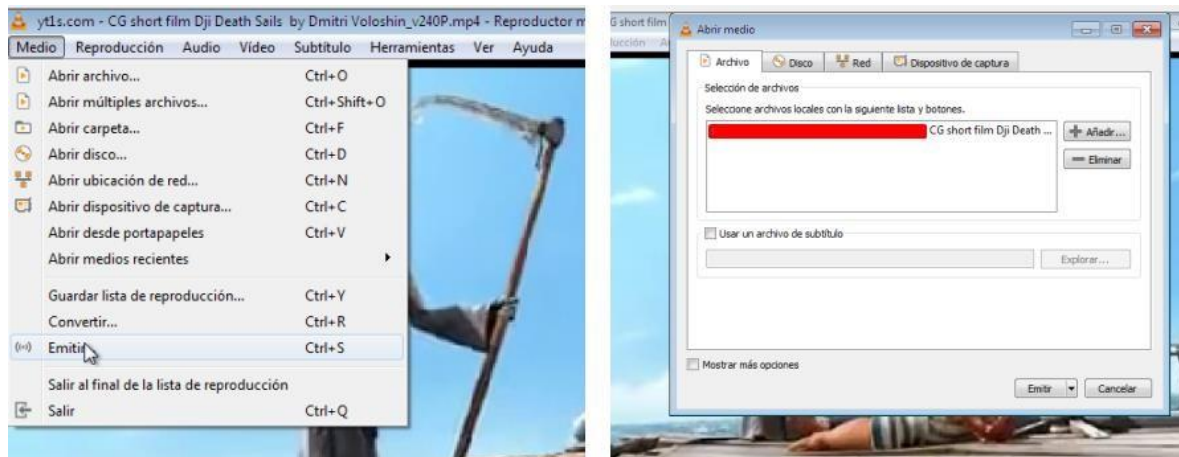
yt1s.com - CG short film Dji Death Sails by Dmitri Voloshin_v240P.mp4 - Reproductor m

Medio Reproducción Audio Vídeo Subtítulo Herramientas Ver Ayuda

| | |
|---|---|
| Abrir archivo... | Ctrl+O |
| Abrir múltiples archivos... | Ctrl+Shift+O |
| Abrir carpeta... | Ctrl+F |
| Abrir disco... | Ctrl+D |
| Abrir ubicación de red... | Ctrl+N |
| Abrir dispositivo de captura... | Ctrl+C |
| Abrir desde portapapeles | Ctrl+V |
| Abrir medios recientes | |
| Guardar lista de reproducción... | Ctrl+Y |
| Convertir... | Ctrl+R |
| Emitir... | Ctrl+S |
| Salir al final de la lista de reproducción | |
| Salir | Ctrl+Q |

G short film
ucción

Abrir medio

Archivo Disco Red Dispositivo de captura

Selección de archivos
Seleccione archivos locales con la siguiente lista y botones.
CG short film Dji Death ...
Añadir...
Eliminar

Usar un archivo de subtítulo
Explorar...

Mostrar más opciones

Emitir Cancelar